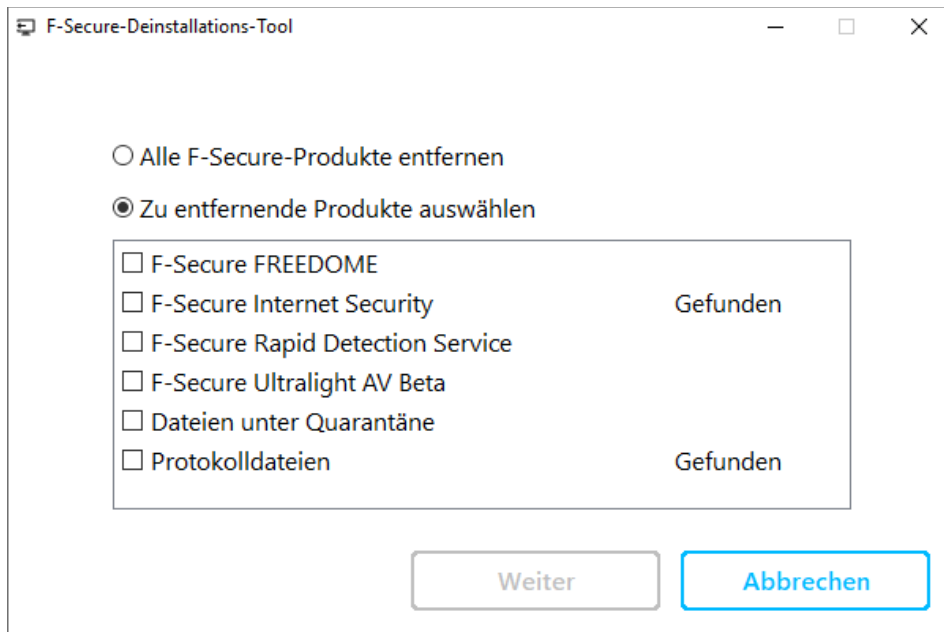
F-Secure-Deinstallations-Tool

Alle F-Secure-Produkte entfernen

Zu entfernende Produkte auswählen

F-Secure FREEDOME
F-Secure Internet Security Gefunden
F-Secure Rapid Detection Service
F-Secure Ultralight AV Beta
Dateien unter Quarantäne
Protokolldateien Gefunden

Weiter
Abbrechen